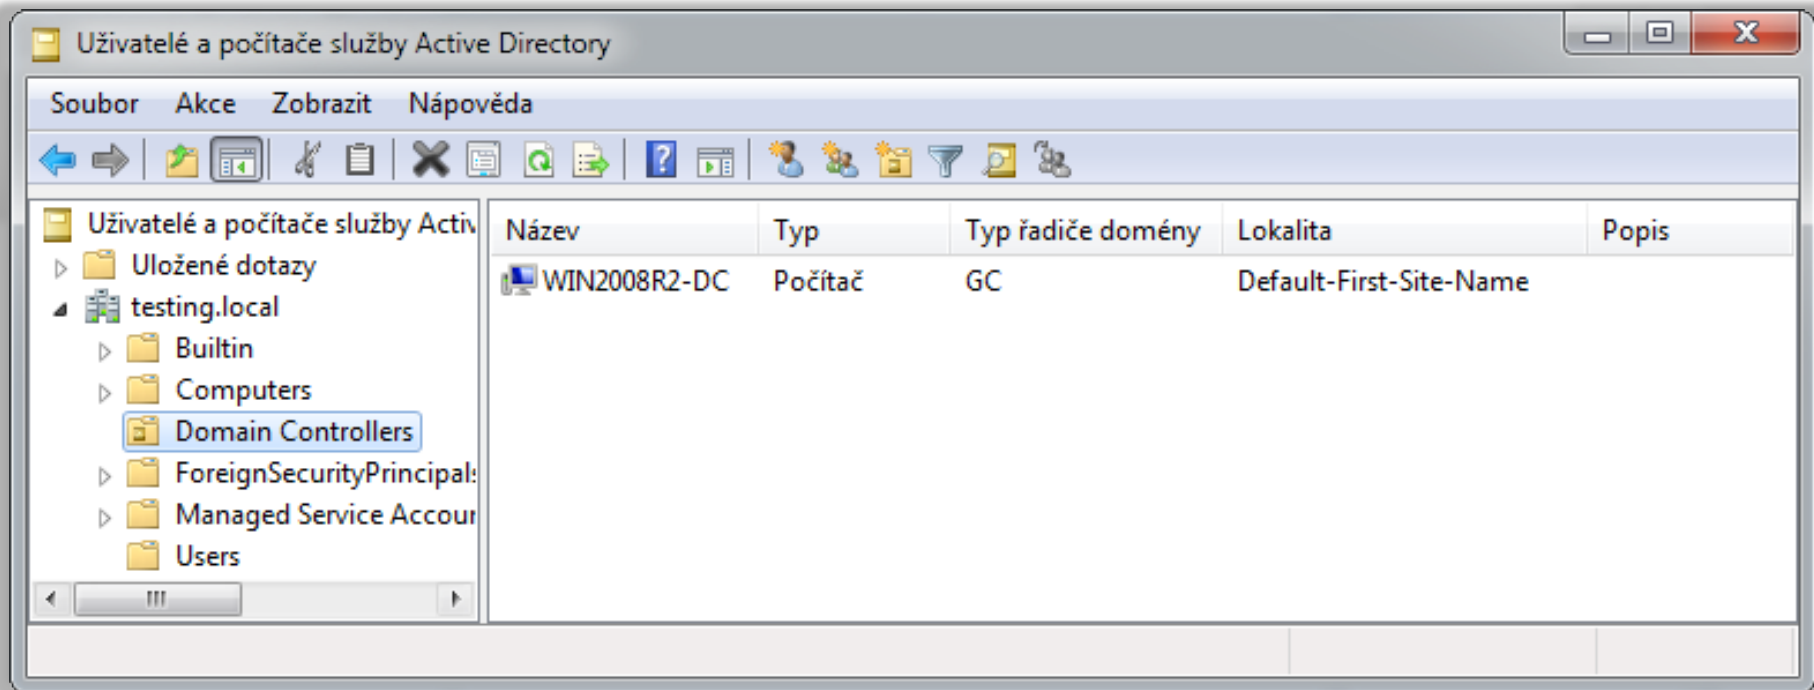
Uživatelé a počítače služby Active Directory

Soubor Akce Zobrazit Nápověda

Uživatelé a počítače služby Activ
Uložené dotazy
testing.local
Builtin
Computers
Domain Controllers
ForeignSecurityPrincipal:
Managed Service Accour
Users

| Název | Typ | Typ řadiče domény | Lokalita | Popis |
|---|---|---|---|---|
| WIN2008R2-DC | Počítač | GC | Default-First-Site-Name | |